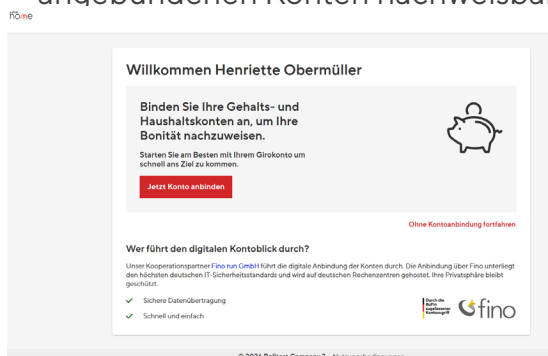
angebundenen Konten nachweisbar

home

Willkommen Henriette Obermüller

Binden Sie Ihre Gehalts- und Haushaltskonten an, um Ihre Bonität nachzuweisen.

Starten Sie am Besten mit Ihrem Girokonto um schnell ans Ziel zu kommen.

Jetzt Konto anbinden

Ohne Kontoanbindung fortfahren

Wer führt den digitalen Kontoblick durch?

Unser Kooperationspartner Fino run GmbH führt die digitale Anbindung der Konten durch. Die Anbindung über Fino unterliegt den höchsten deutschen IT-Sicherheitsstandards und wird auf deutschen Rechenzentren gehostet. Ihre Privatsphäre bleibt geschützt.

Sichere Datenübertragung

Schnell und einfach

Durch die BaFin zugelassener Kontozugriff

fino

© 2024 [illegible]